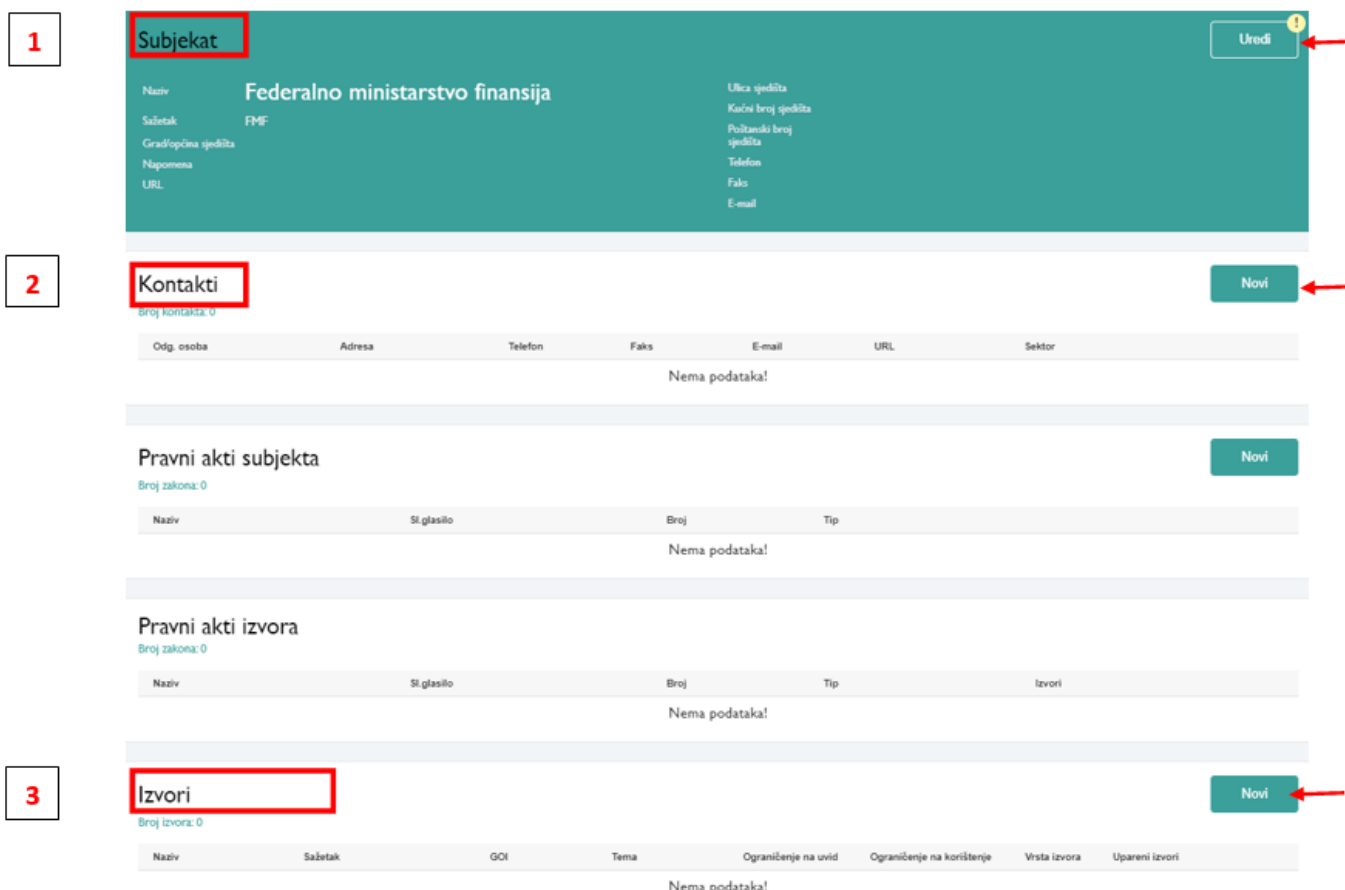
1

Subjekat

Uredi

Naziv Federalno ministarstvo finansija
Sažetak FMF
Grad/općina sjedišta
Napomena
URL

Ulica sjedišta
Kućni broj sjedišta
Poštanski broj sjedišta
Telefon
Faks
E-mail

2

Kontakti
Broj kontakta: 0

Novi

| Odg. osoba | Adresa | Telefon | Faks | E-mail | URL | Sektor |
|---|---|---|---|---|---|---|

Nema podataka!

Pravni akti subjekta
Broj zakona: 0

Novi

| Naziv | Sl.glasilo | Broj | Tip |
|---|---|---|---|

Nema podataka!

Pravni akti izvora
Broj zakona: 0

| Naziv | Sl.glasilo | Broj | Tip | Izvori |
|---|---|---|---|---|

Nema podataka!

3

Izvori
Broj izvora: 0

Novi

| Naziv | Sažetak | GOI | Tema | Ograničenje na uvid | Ograničenje na korištenje | Vrsta izvora | Upareni izvori |
|---|---|---|---|---|---|---|---|

Nema podataka!